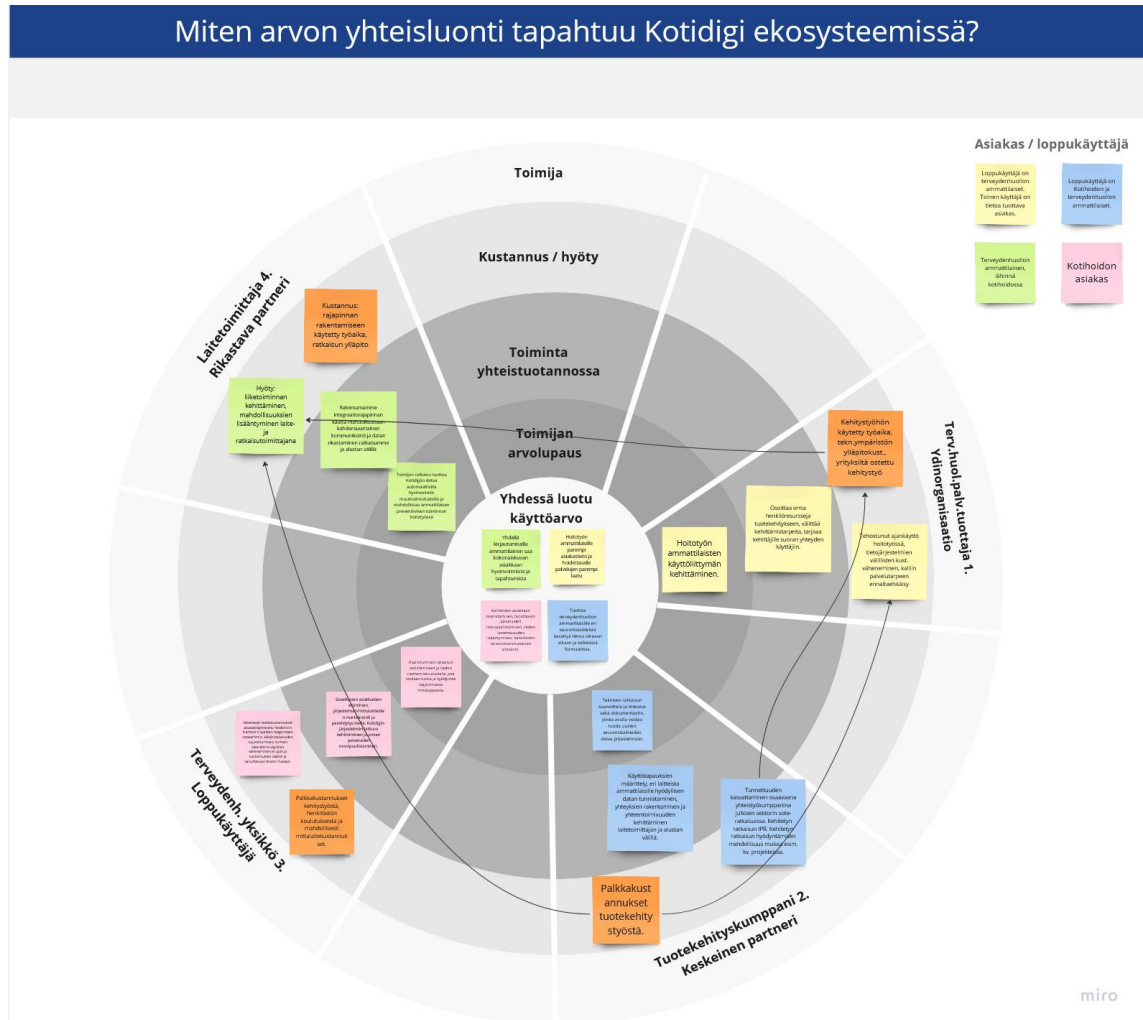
Miten arvon yhteisluonti tapahtuu Kotidigi ekosysteemissä?

Asiakas / loppukäyttäjä

Loppukäyttäjä on terveydenhuollon ammattilaiset. Toinen käyttäjä on tietoa tuottava asiakas.

Loppukäyttäjä on Kotihoidon ja terveydenhuollon ammattilaiset.

Terveydenhuollon ammattilainen, lähinnä kotihoidossa

Kotihoidon asiakas

Toimija

Kustannus / hyöty

Toiminta yhteistuotannossa

Toimijan arvolupaus

Yhdessä luotu käyttöarvo

Laitetoimittaja 4. Rikastava partneri

Kustannus: rajapinnan rakentamiseen käytetty työaika, ratkaisun ylläpito

Hyöty: liiketoiminnan kehittäminen, mahdollisuuksien lisääntyminen laite- ja ratkaisutoimittajana

Rakentamamme integraatiorajapinnan kautta mahdollistamme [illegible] kommunikoinnin ja datan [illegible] ratkaisuiden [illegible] välillä

Toimijan ratkaisu tuottaa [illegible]

Yhdellä kirjautumisella ammattilainen saa kokonaiskuvan asiakkaan hyvinvoinnista ja lääkehoidosta

Hoitotyön ammattilaisille parempi asiakastieto ja hoidettaville palvelujen parempi laatu

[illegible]

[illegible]

Hoitotyön ammattilaisten käyttöliittymän kehittäminen.

Osoittaa omia henkilöresursseja tuotekehitykseen, välittää kehittämistarpeita, tarjoaa kehittäjille suoran yhteyden käyttäjiin.

Kehitystyöhön käytetty työaika, tekn.ympäristön ylläpitokust., yrityksiltä ostettu kehitystyö

Tehostunut ajankäyttö hoitotyössä, tietojärjestelmien välillisten kust. väheneminen, kallin palvelutarpeen ennaltaehkäisy.

Terv.huol.palv.tuottaja 1. Ydinorganisaatio

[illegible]

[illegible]

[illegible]

Palkkakustannukset kehitystyöstä, henkilöstön koulutuksesta ja mahdolliset mittalaitekustannukset.

Terveydenh. yksikkö 3. Loppukäyttäjä

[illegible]

Käyttötapauksien määrittely, eri laitteista ammattilaisille hyödyllisen datan tunnistaminen, yhteyksien rakentaminen ja yhteentoimivuuden kehittäminen laitetoimittajan ja alustan välillä.

Tunnettuuden kasvattaminen osaavana yhteistyökumppanina julkisen sektorin sote-ratkaisuissa. Kehitetyn ratkaisun IPR. Kehitetyn ratkaisun hyödyntämisen mahdollisuus muissa esim. kv. projekteissa.

Palkkakustannukset tuotekehitystyöstä.

Tuotekehityskumppani 2. Keskeinen partneri

miro